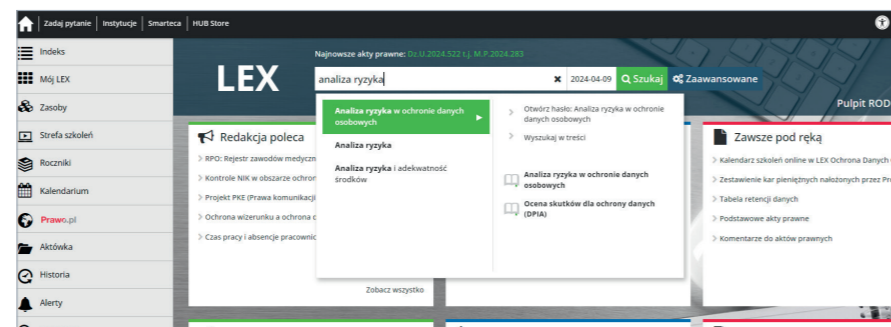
Zadaj pytanie | Instytucje | Smarteca | HUB Store

Indeks
Mój LEX
Zasoby
Strefa szkoleń
Roczniki
Kalendarium
Prawo.pl
Aktówka
Historia
Alerty

Najnowsze akty prawne: Dz.U.2024.522 t.j. M.P.2024.283

LEX

analiza ryzyka

2024-04-09

Szukaj

Zaawansowane

Pulpit ROD

Analiza ryzyka w ochronie danych osobowych

Analiza ryzyka

Analiza ryzyka i adekwatność środków

Otwórz hasło: Analiza ryzyka w ochronie danych osobowych

Wyszukaj w treści

Analiza ryzyka w ochronie danych osobowych

Ocena skutków dla ochrony danych (DPIA)

Redakcja poleca

RPO: Rejestr zawodów medyczn

Kontrole NIK w obszarze ochron

Projekt PKE (Prawa komunikacj

Ochrona wizerunku a ochrona d

Czas pracy i absencje pracownic

Zobacz wszystko

Zawsze pod ręką

Kalendarz szkoleń online w LEX Ochrona Danych

Zestawienie kar pieniężnych nałożonych przez Pr

Tabela retencji danych

Podstawowe akty prawne

Komentarze do aktów prawnych